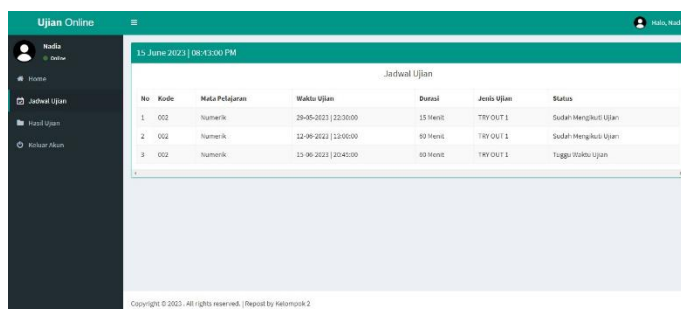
Ujian Online
Halo, Nad

Nadia
Online

Home
Jadwal Ujian
Hasil Ujian
Keluar Akun

15 June 2023 | 08:43:00 PM

Jadwal Ujian

| No | Kode | Mata Pelajaran | Waktu Ujian | Durasi | Jenis Ujian | Status |
|---|---|---|---|---|---|---|
| 1 | 002 | Numerik | 29-05-2023 \| 22:30:00 | 15 Menit | TRY OUT 1 | Sudah Mengikuti Ujian |
| 2 | 002 | Numerik | 12-06-2023 \| 12:00:00 | 60 Menit | TRY OUT 1 | Sudah Mengikuti Ujian |
| 3 | 002 | Numerik | 15-06-2023 \| 20:45:00 | 60 Menit | TRY OUT 1 | Tunggu Waktu Ujian |

Copyright © 2023 . All rights reserved. | Repost by Kelompok 2